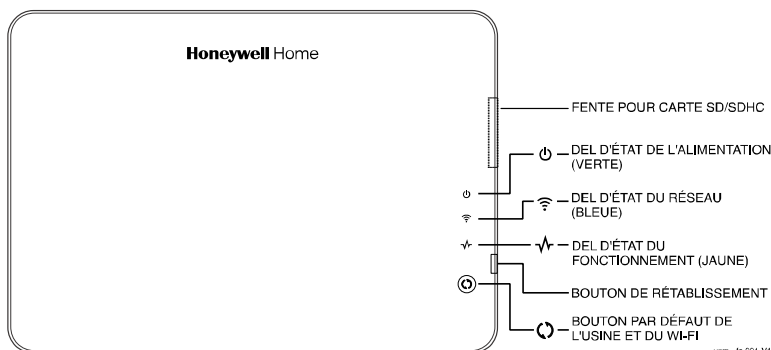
Honeywell Home

FENTE POUR CARTE SD/SDHC

DEL D'ÉTAT DE L'ALIMENTATION (VERTE)

DEL D'ÉTAT DU RÉSEAU (BLEUE)

DEL D'ÉTAT DU FONCTIONNEMENT (JAUNE)

BOUTON DE RÉTABLISSEMENT

BOUTON PAR DÉFAUT DE L'USINE ET DU WI-FI

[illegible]